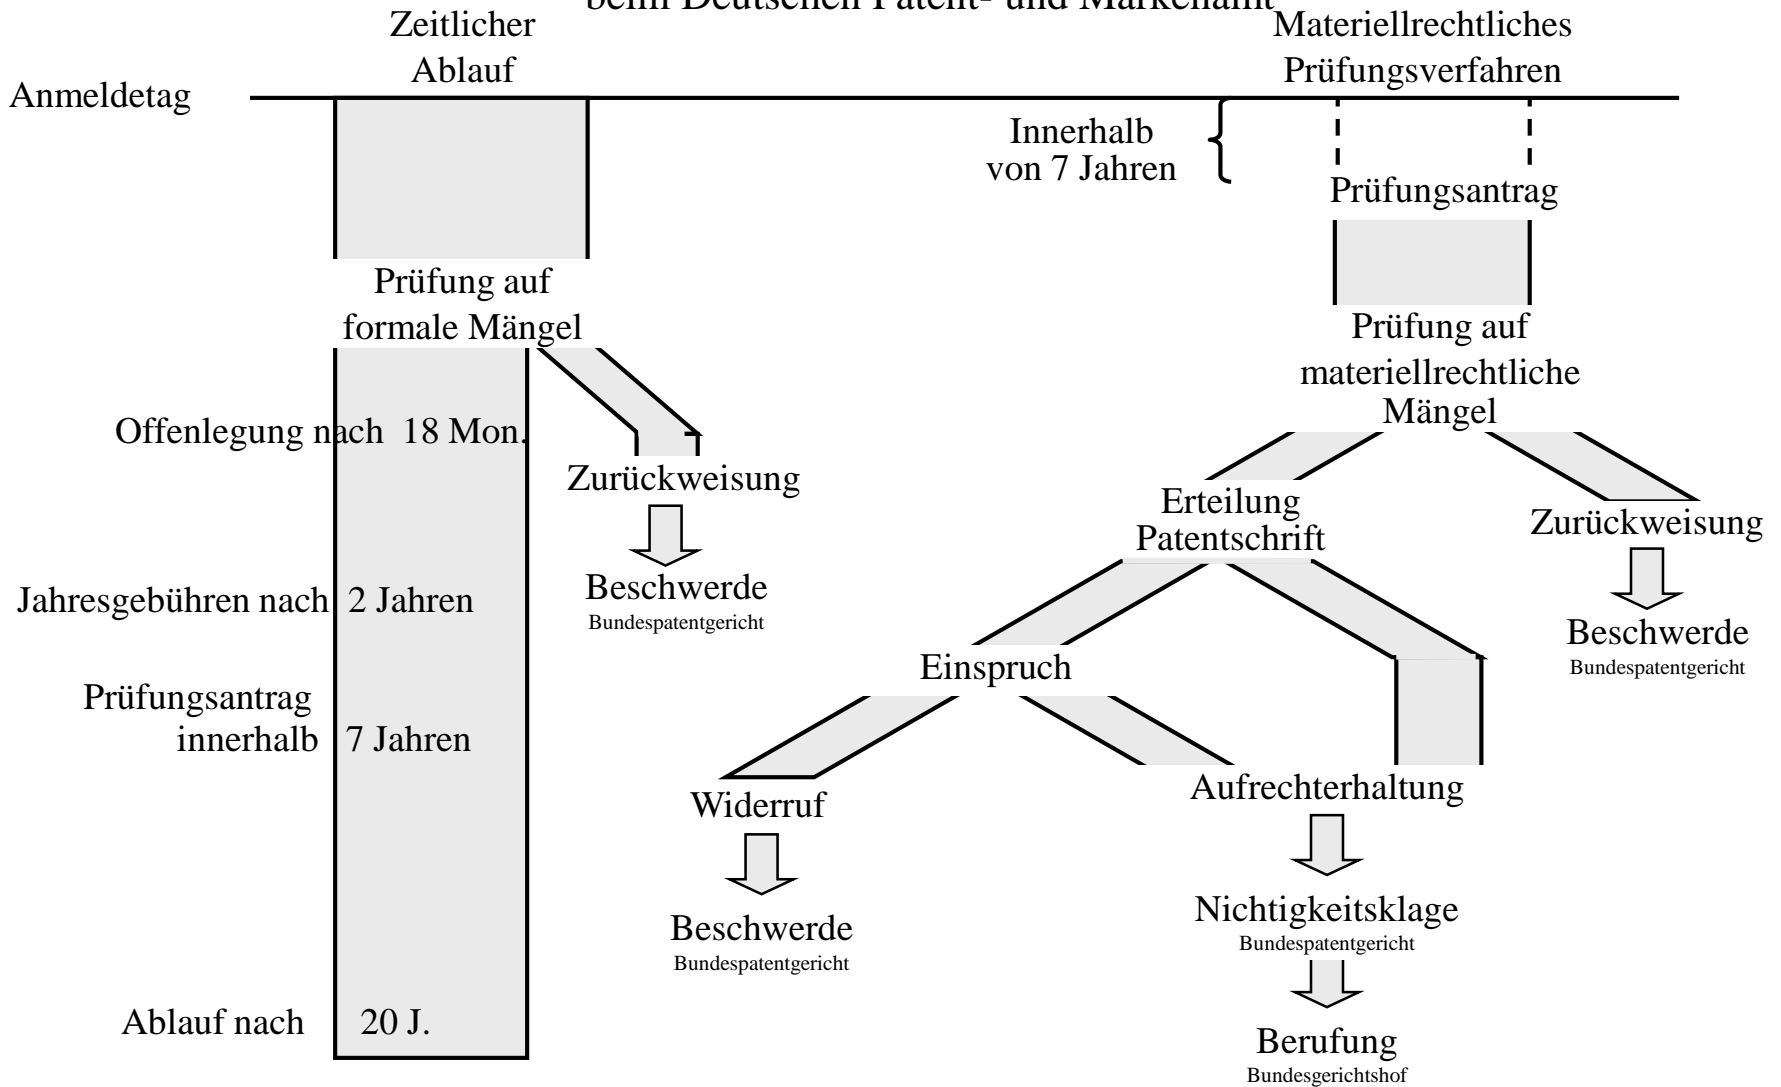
beim Deutschen Patent- und Markenamt

Zeitlicher Ablauf

Materiellrechtliches Prüfungsverfahren

Anmeldetag

Innerhalb von 7 Jahren

Prüfungsantrag

Prüfung auf formale Mängel

Prüfung auf materiellrechtliche Mängel

Offenlegung nach 18 Mon.

Zurückweisung

Beschwerde
Bundespatentgericht

Erteilung Patentschrift

Zurückweisung

Beschwerde
Bundespatentgericht

Jahresgebühren nach 2 Jahren

Prüfungsantrag innerhalb 7 Jahren

Einspruch

Widerruf

Beschwerde
Bundespatentgericht

Aufrechterhaltung

Nichtigkeitsklage
Bundespatentgericht

Ablauf nach 20 J.

Berufung
Bundesgerichtshof